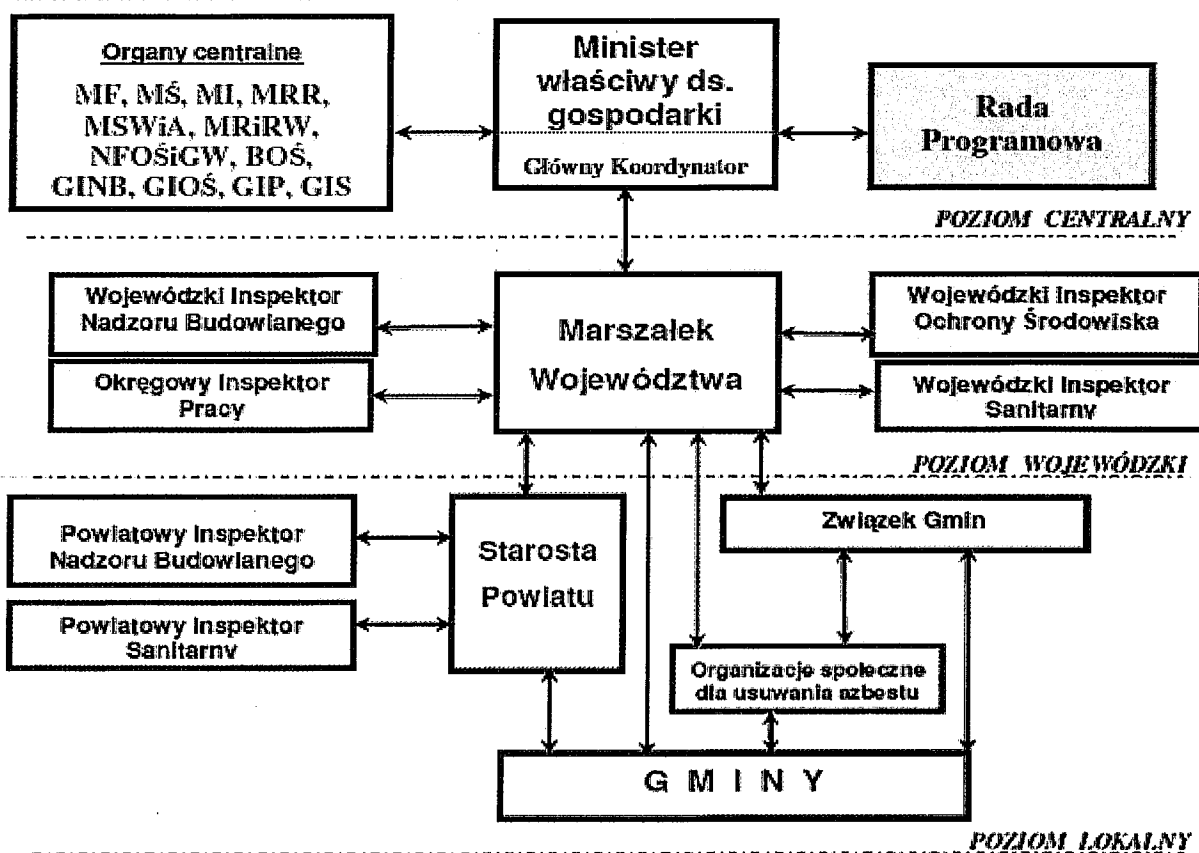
Organy centralne

MF, MŚ, MI, MRR, MSWiA, MRiRW, NFOŚiGW, BOŚ, GINB, GIOŚ, GIP, GIS

Minister właściwy ds. gospodarki

Główny Koordynator

Rada Programowa

POZIOM CENTRALNY

Wojewódzki Inspektor Nadzoru Budowlanego

Okręgowy Inspektor Pracy

Marszałek Województwa

Wojewódzki Inspektor Ochrony Środowiska

Wojewódzki Inspektor Sanitarny

POZIOM WOJEWÓDZKI

Powiatowy Inspektor Nadzoru Budowlanego

Powiatowy Inspektor Sanitarny

Starosta Powiatu

Związek Gmin

Organizacje społeczne dla usuwania azbestu

G M I N Y

POZIOM LOKALNY